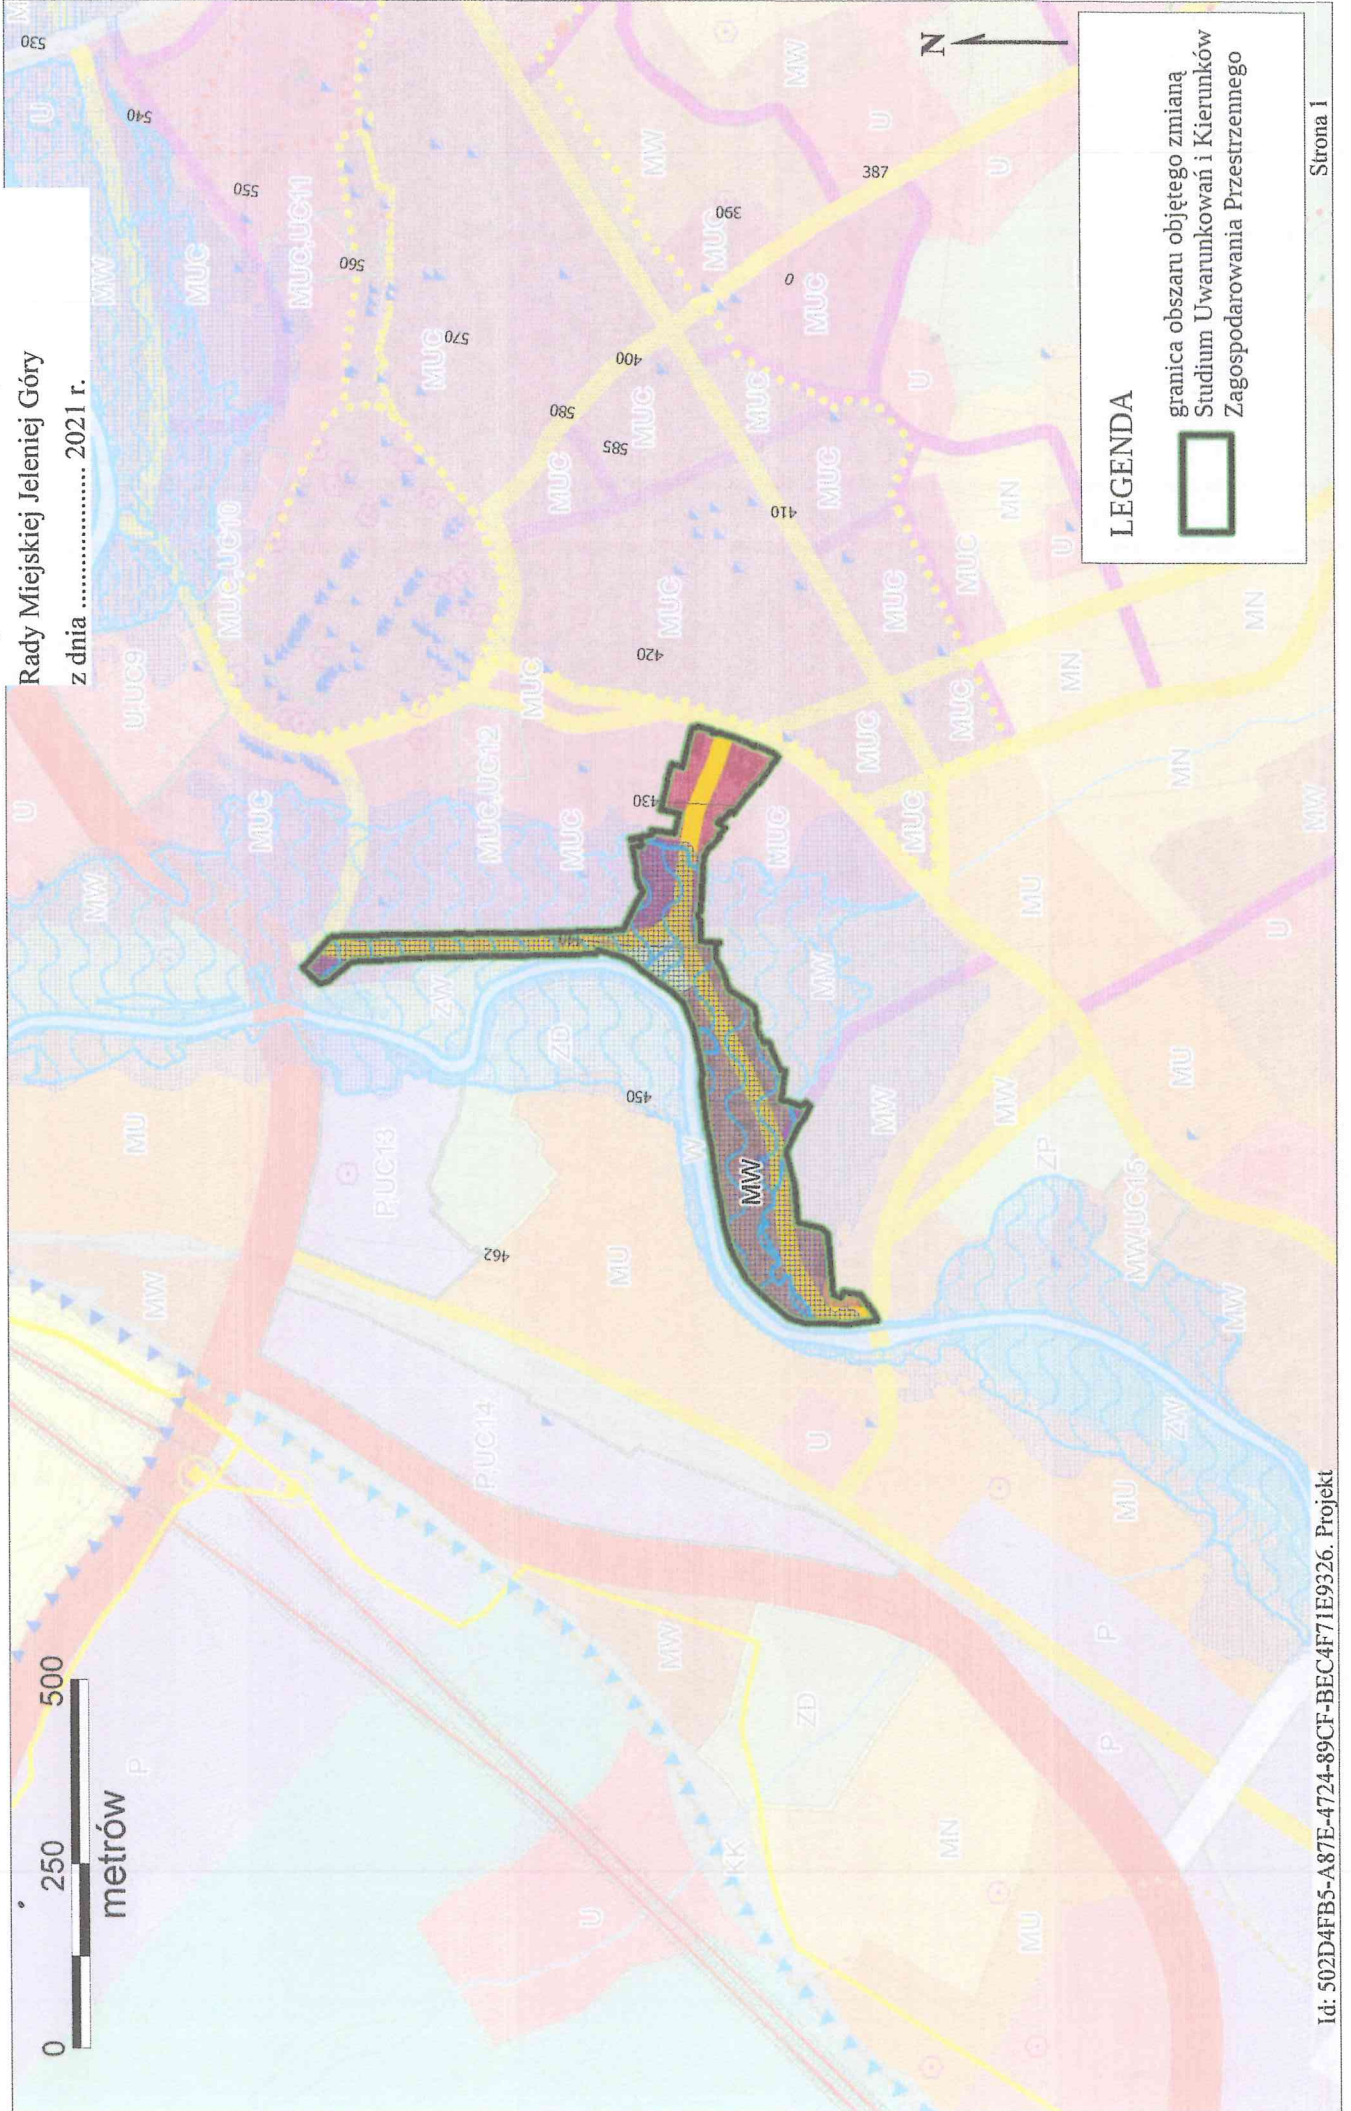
Rady Miejskiej Jeleniej Góry
z dnia .................... 2021 r.

LEGENDA
granica obszaru objętego zmianą Studium Uwarunkowań i Kierunków Zagospodarowania Przestrzennego

N

0 250 500
metrów

Id: 502D4FB5-A87E-4724-89CF-BEC4F71E9326. Projekt

Strona 1

U.UC9 MUC.UC10 MUC MUC.UC11 MW U MUC.UC12 MUC MUC MUC MUC MUC MUC MUC MUC MUC MUC MUC MUC MUC MW MW MW MW U U MN MN MN MN U MU MU MW ZW ZD W MW P.UC13 MU MW P.UC14 U MW.UC15 ZP MW ZW MU P MW ZD P MN KK U MU P

530 540 550 560 570 580 585 400 390 387 410 420 430 450 462 0